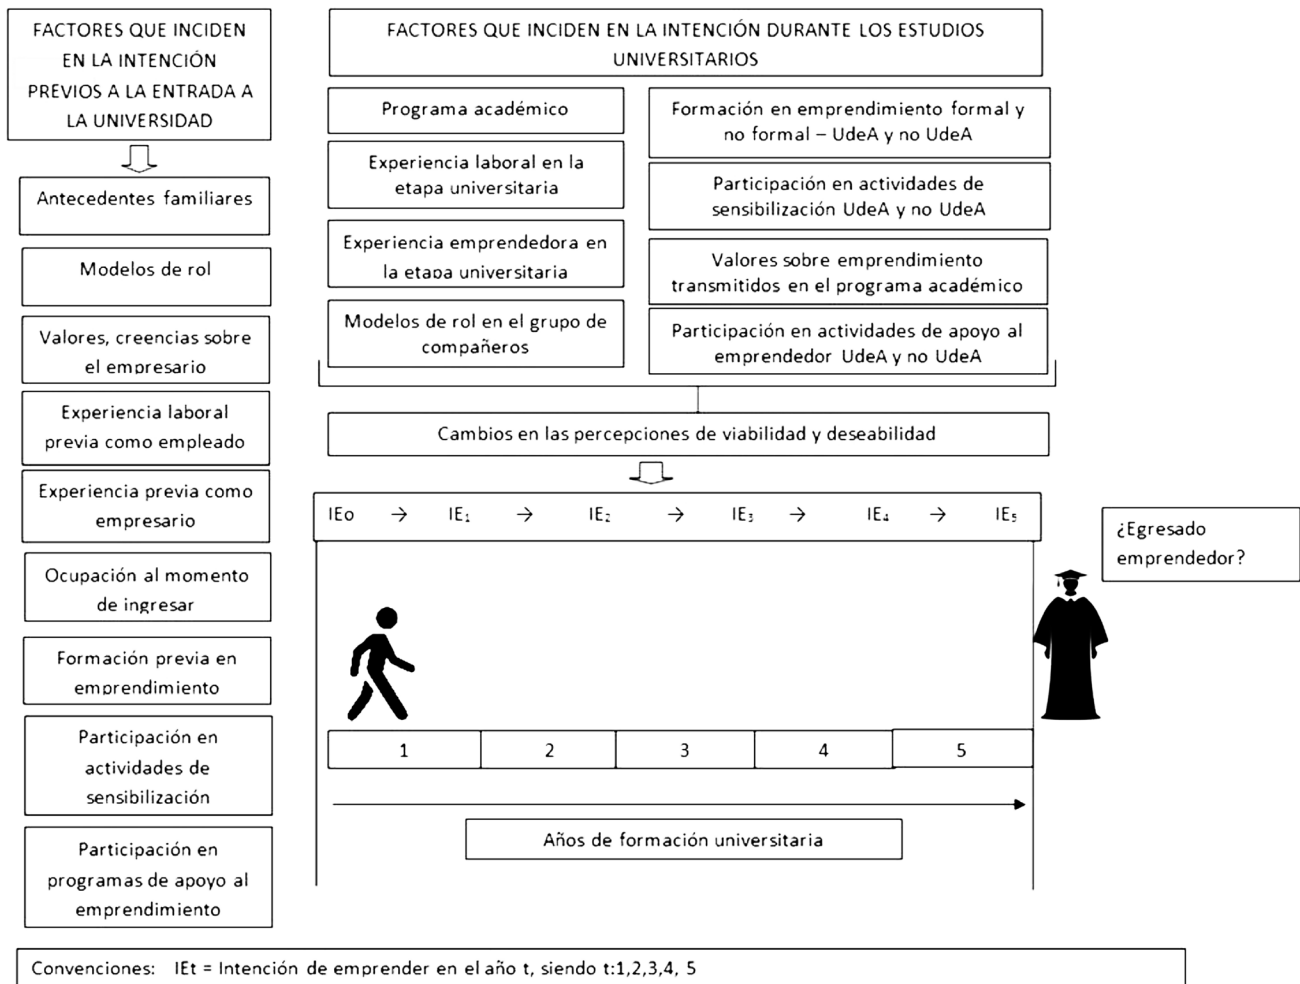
FACTORES QUE INCIDEN EN LA INTENCIÓN PREVIOS A LA ENTRADA A LA UNIVERSIDAD

Antecedentes familiares

Modelos de rol

Valores, creencias sobre el empresario

Experiencia laboral previa como empleado

Experiencia previa como empresario

Ocupación al momento de ingresar

Formación previa en emprendimiento

Participación en actividades de sensibilización

Participación en programas de apoyo al emprendimiento

FACTORES QUE INCIDEN EN LA INTENCIÓN DURANTE LOS ESTUDIOS UNIVERSITARIOS

Programa académico

Experiencia laboral en la etapa universitaria

Experiencia emprendedora en la etapa universitaria

Modelos de rol en el grupo de compañeros

Formación en emprendimiento formal y no formal – UdeA y no UdeA

Participación en actividades de sensibilización UdeA y no UdeA

Valores sobre emprendimiento transmitidos en el programa académico

Participación en actividades de apoyo al emprendedor UdeA y no UdeA

Cambios en las percepciones de viabilidad y deseabilidad

IEo → $IE_1$ → $IE_2$ → $IE_3$ → $IE_4$ → $IE_5$

¿Egresado emprendedor?

| 1 | 2 | 3 | 4 | 5 |
|---|---|---|---|---|

Años de formación universitaria

Convenciones: IEt = Intención de emprender en el año t, siendo t:1,2,3,4, 5